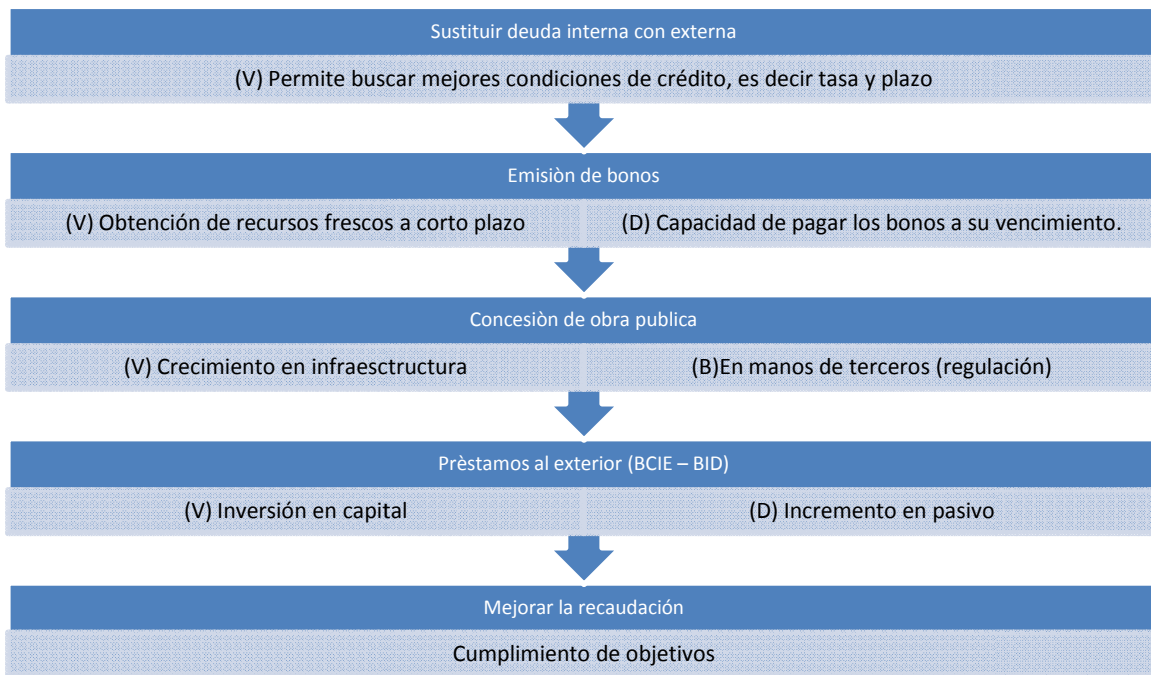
Sustituir deuda interna con externa

(V) Permite buscar mejores condiciones de crédito, es decir tasa y plazo

Emisiòn de bonos

(V) Obtención de recursos frescos a corto plazo

(D) Capacidad de pagar los bonos a su vencimiento.

Concesiòn de obra publica

(V) Crecimiento en infraesctructura

(B)En manos de terceros (regulación)

Prèstamos al exterior (BCIE – BID)

(V) Inversión en capital

(D) Incremento en pasivo

Mejorar la recaudación

Cumplimiento de objetivos